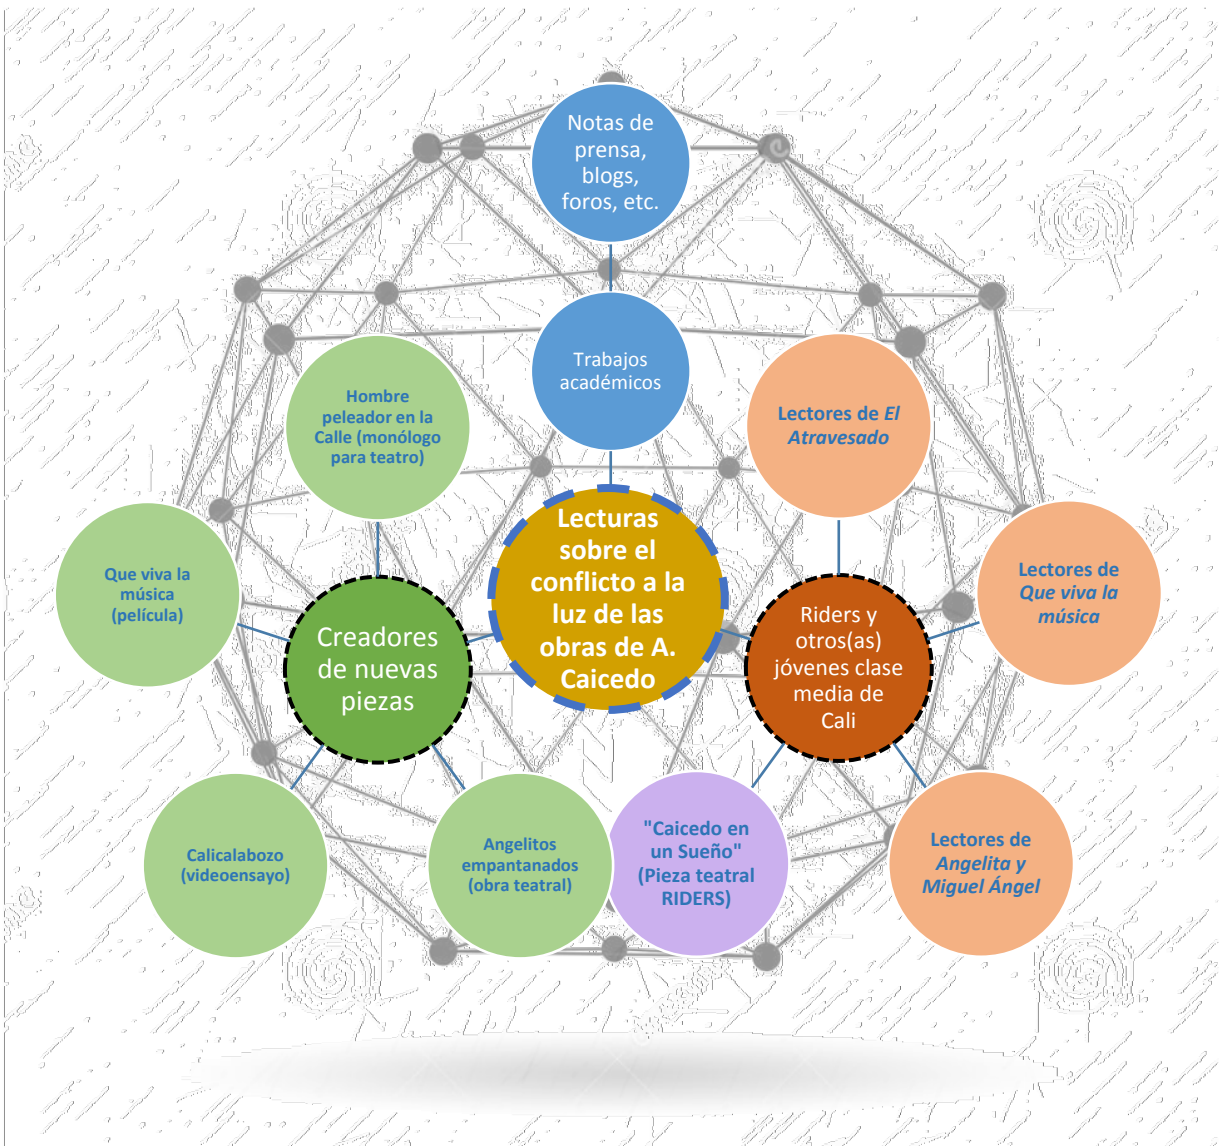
Notas de prensa, blogs, foros, etc.

Trabajos académicos

Hombre peleador en la Calle (monólogo para teatro)

Lectores de El Atravesado

Que viva la música (película)

Lecturas sobre el conflicto a la luz de las obras de A. Caicedo

Lectores de Que viva la música

Creadores de nuevas piezas

Riders y otros(as) jóvenes clase media de Cali

Calicalabozo (videoensayo)

Angelitos empantanados (obra teatral)

"Caicedo en un Sueño" (Pieza teatral RIDERS)

Lectores de Angelita y Miguel Ángel